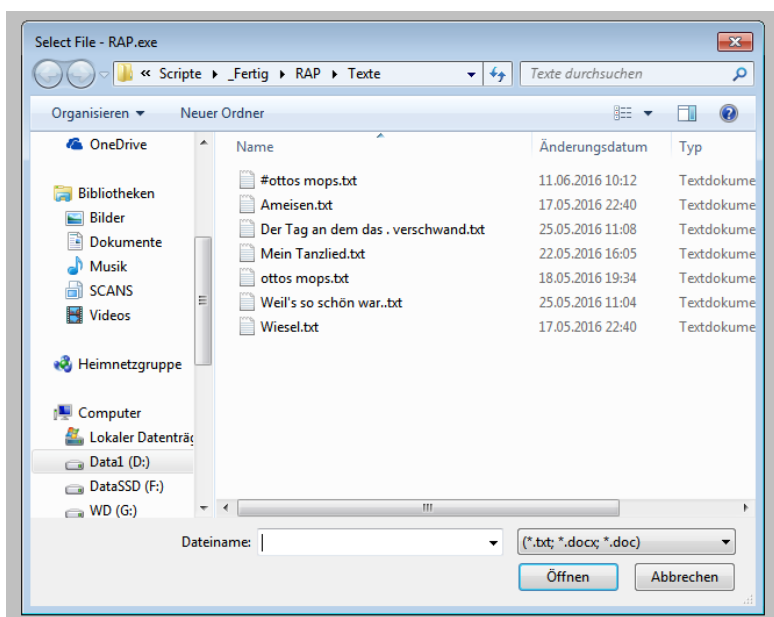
Select File - RAP.exe

« Scripte ▸ _Fertig ▸ RAP ▸ Texte

Texte durchsuchen

Organisieren ▾ Neuer Ordner

OneDrive

Bibliotheken
Bilder
Dokumente
Musik
SCANS
Videos

Heimnetzgruppe

Computer
Lokaler Datenträg
Data1 (D:)
DataSSD (F:)
WD (G:)

| Name | Änderungsdatum | Typ |
|---|---|---|
| #ottos mops.txt | 11.06.2016 10:12 | Textdokume |
| Ameisen.txt | 17.05.2016 22:40 | Textdokume |
| Der Tag an dem das . verschwand.txt | 25.05.2016 11:08 | Textdokume |
| Mein Tanzlied.txt | 22.05.2016 16:05 | Textdokume |
| ottos mops.txt | 18.05.2016 19:34 | Textdokume |
| Weil's so schön war..txt | 25.05.2016 11:04 | Textdokume |
| Wiesel.txt | 17.05.2016 22:40 | Textdokume |

Dateiname:

(*.txt; *.docx; *.doc)

Öffnen Abbrechen